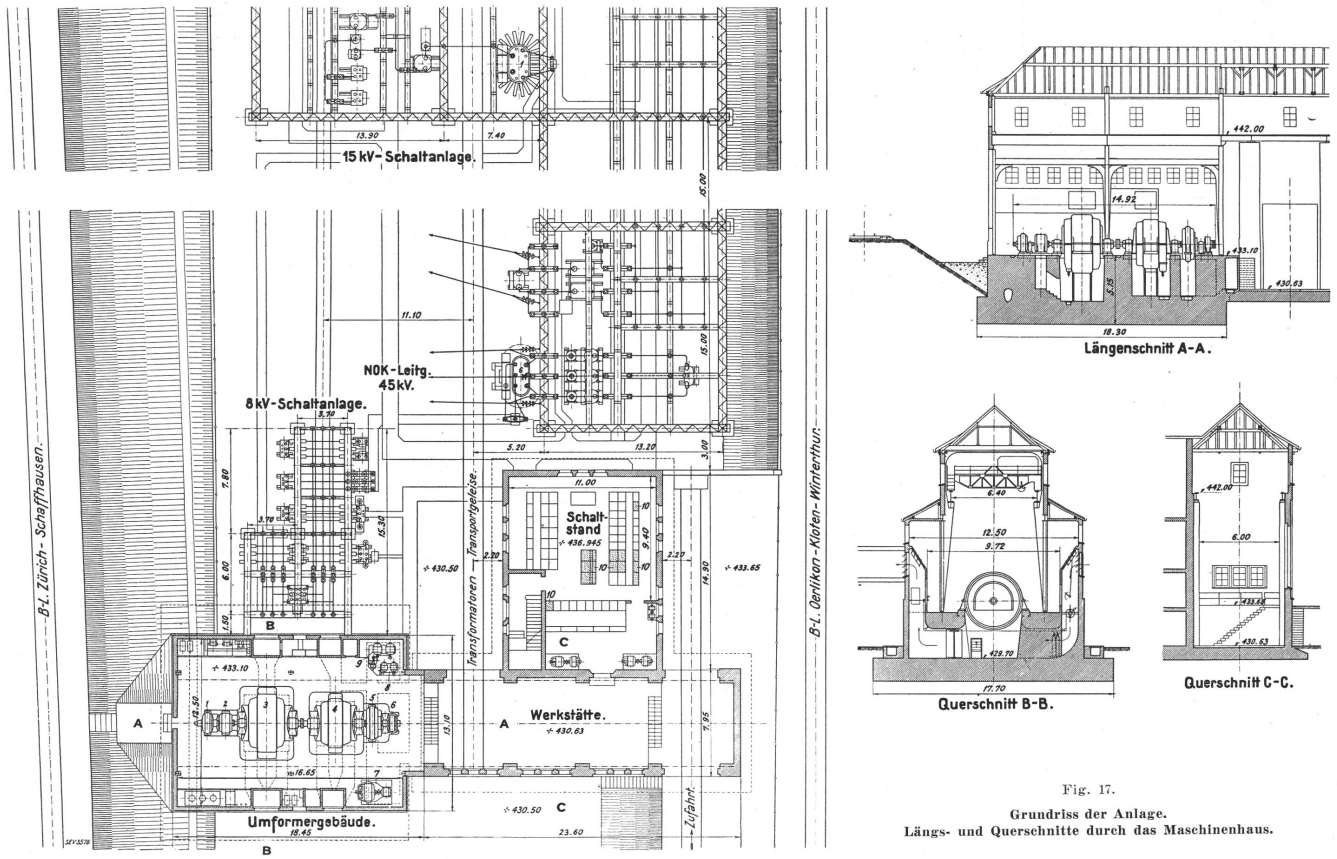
15 kV- Schaltanlage.

13.90

7.40

15.00

11.10

15.00

NOK - Leitg. 45 kV.

8 kV - Schaltanlage.

3.70

7.80

3.70

6.00

1.50

15.30

5.20

13.20

3.00

11.00

Schaltstand

÷ 436.945

10

10

9.40

10

10

2.20

2.27

14.90

÷ 433.65

÷ 430.50

Transformatoren

Transportgeleise

10

C

B-L. Zürich - Schaffhausen.

B-L. Oerlikon - Kloten - Winterthur.

B

÷ 433.10

9

8

A

12.50

1

2

3

4

5

6

13.10

A

Werkstätte.

÷ 430.63

7.95

16.65

7

Umformergebäude.

18.45

B

÷ 430.50

C

23.60

Zufahrt.

SEV 3578

442.00

14.92

433.10

5.15

430.63

18.30

Längenschnitt A-A.

6.40

12.50

9.72

429.70

17.70

Querschnitt B-B.

442.00

6.00

433.68

430.63

Querschnitt C-C.

Fig. 17.

Grundriss der Anlage.
Längs- und Querschnitte durch das Maschinenhaus.